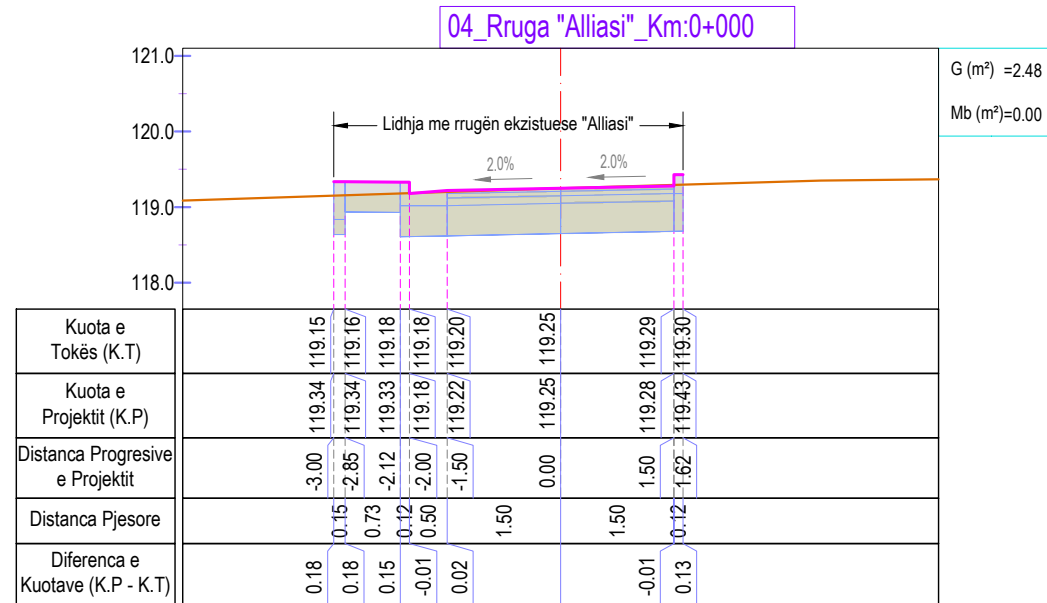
04_Rruga "Alliasi"_Km:0+000

121.0
120.0
119.0
118.0

G (m²) =2.48
Mb (m²)=0.00

Lidhja me rrugën ekzistuese "Alliasi"

2.0%
2.0%

| Kuota e Tokës (K.T) | 119.15 | 119.16 | 119.18 | 119.18 | 119.20 | 119.25 | 119.29 | 119.30 |
|---|---|---|---|---|---|---|---|---|
| Kuota e Projektit (K.P) | 119.34 | 119.34 | 119.33 | 119.18 | 119.22 | 119.25 | 119.28 | 119.43 |
| Distanca Progresive e Projektit | -3.00 | -2.85 | -2.12 | -2.00 | -1.50 | 0.00 | 1.50 | 1.62 |
| Distanca Pjesore | 0.15 | 0.73 | 0.12 | 0.50 | 1.50 | 1.50 | 0.12 | |
| Diferenca e Kuotave (K.P - K.T) | 0.18 | 0.18 | 0.15 | -0.01 | 0.02 | | -0.01 | 0.13 |